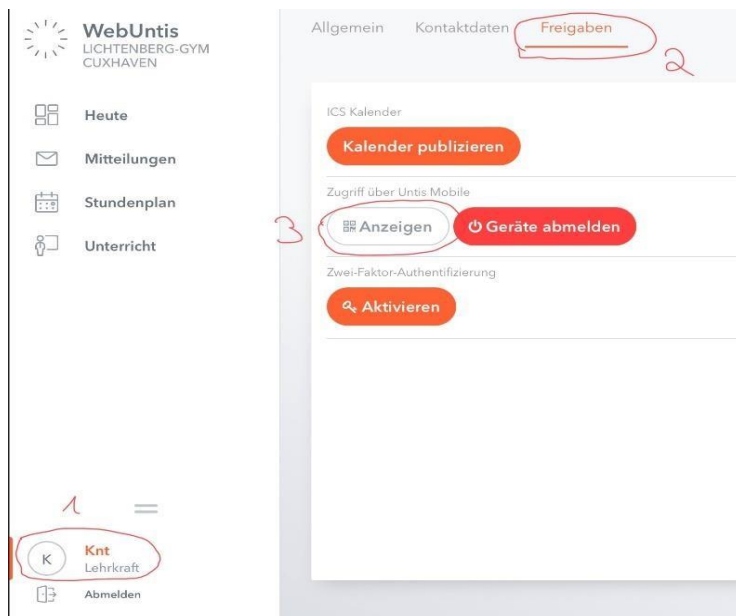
WebUntis
LICHTENBERG-GYM
CUXHAVEN

Heute

Mitteilungen

Stundenplan

Unterricht

1

K
Knt
Lehrkraft

Abmelden

Allgemein Kontaktdaten Freigaben

2

ICS Kalender

Kalender publizieren

Zugriff über Untis Mobile

3

Anzeigen

Geräte abmelden

Zwei-Faktor-Authentifizierung

Aktivieren